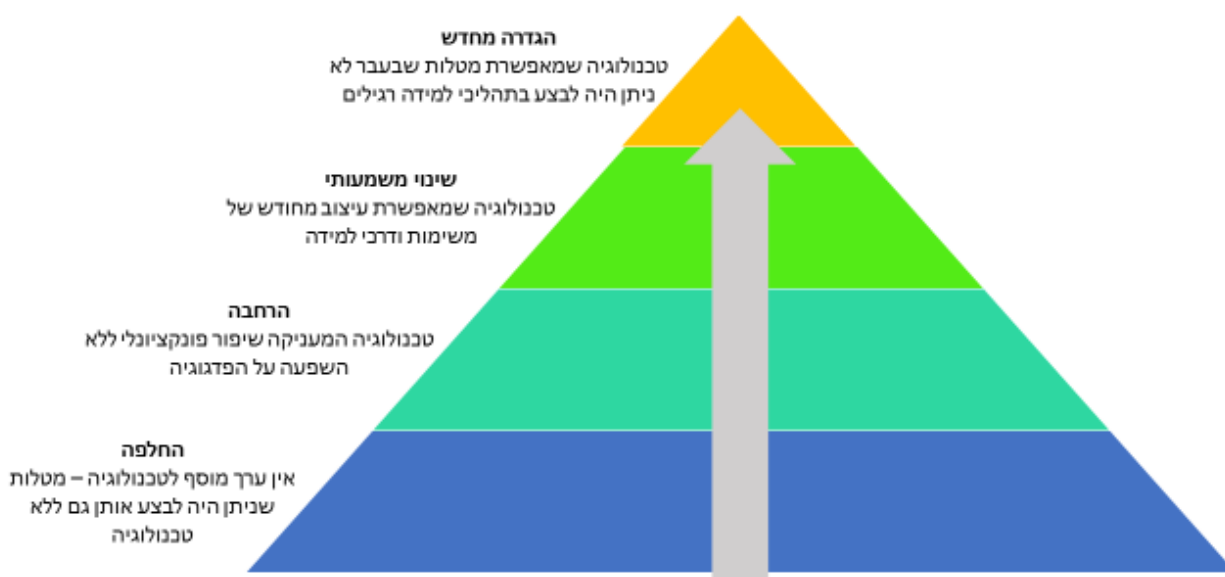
הגדרה מחדש
טכנולוגיה שמאפשרת מטלות שבעבר לא ניתן היה לבצע בתהליכי למידה רגילים

שינוי משמעותי
טכנולוגיה שמאפשרת עיצוב מחודש של משימות ודרכי למידה

הרחבה
טכנולוגיה המעניקה שיפור פונקציונלי ללא השפעה על הפדגוגיה

החלפה
אין ערך מוסף לטכנולוגיה – מטלות שניתן היה לבצע אותן גם ללא טכנולוגיה